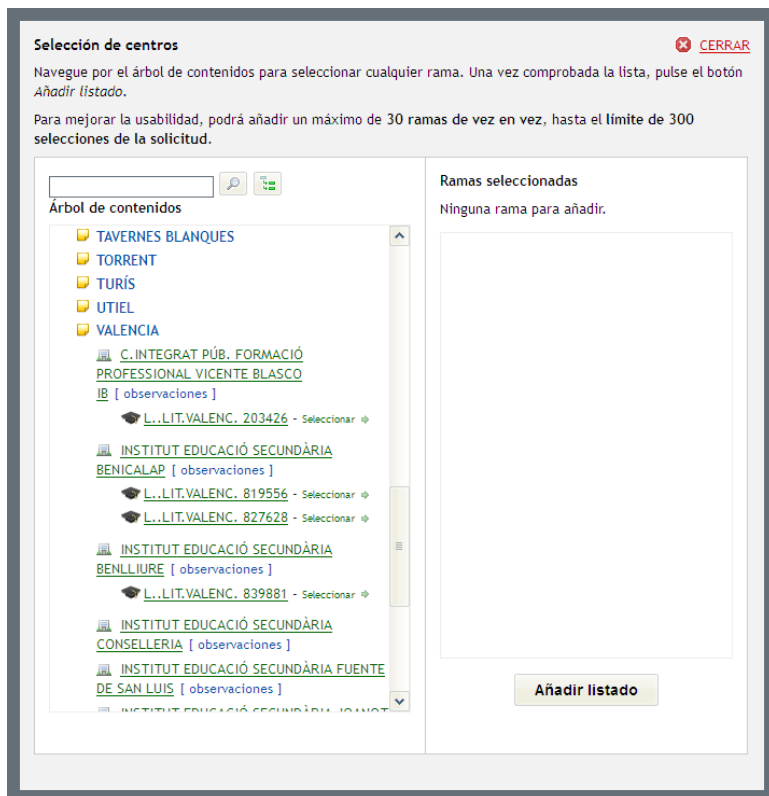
Selección de centros

CERRAR

Navegue por el árbol de contenidos para seleccionar cualquier rama. Una vez comprobada la lista, pulse el botón *Añadir listado*.

Para mejorar la usabilidad, podrá añadir un máximo de **30 ramas de vez en vez**, hasta el **límite de 300 selecciones de la solicitud.**

Árbol de contenidos

TAVERNES BLANQUES
TORRENT
TURÍS
UTIEL
VALENCIA

C.INTEGRAT PÚB. FORMACIÓ PROFESSIONAL VICENTE BLASCO IB [ observaciones ]
L..LIT.VALENC. 203426 - Seleccionar

INSTITUT EDUCACIÓ SECUNDÀRIA BENICALAP [ observaciones ]
L..LIT.VALENC. 819556 - Seleccionar
L..LIT.VALENC. 827628 - Seleccionar

INSTITUT EDUCACIÓ SECUNDÀRIA BENLLIURE [ observaciones ]
L..LIT.VALENC. 839881 - Seleccionar

INSTITUT EDUCACIÓ SECUNDÀRIA CONSELLERIA [ observaciones ]

INSTITUT EDUCACIÓ SECUNDÀRIA FUENTE DE SAN LUIS [ observaciones ]

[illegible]

Ramas seleccionadas

Ninguna rama para añadir.

Añadir listado